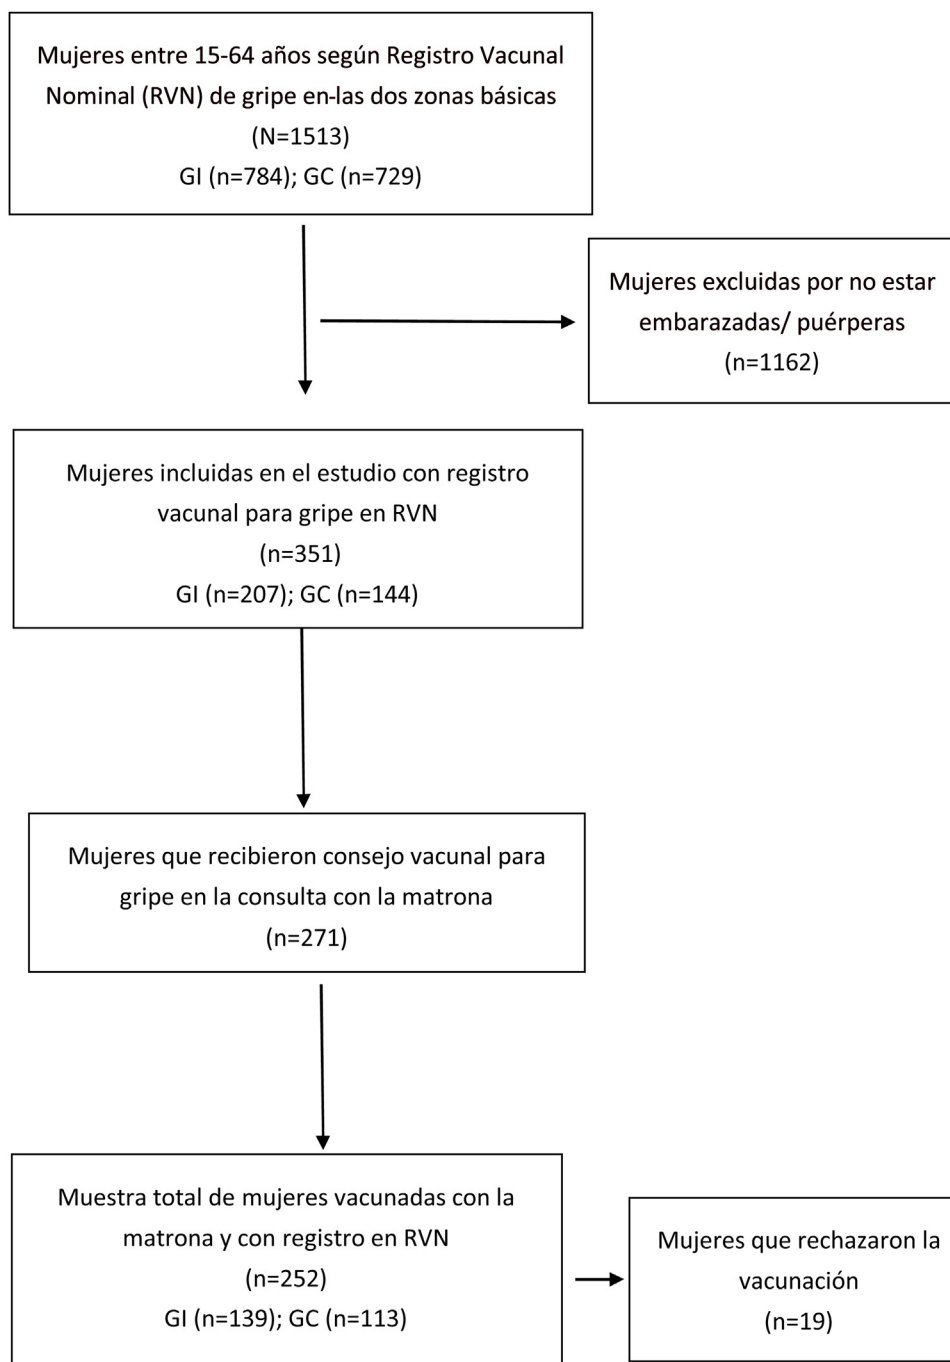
Mujeres entre 15-64 años según Registro Vacunal Nominal (RVN) de gripe en-las dos zonas básicas
(N=1513)
GI (n=784); GC (n=729)

Mujeres excluidas por no estar embarazadas/ puérperas
(n=1162)

Mujeres incluidas en el estudio con registro vacunal para gripe en RVN
(n=351)
GI (n=207); GC (n=144)

Mujeres que recibieron consejo vacunal para gripe en la consulta con la matrona
(n=271)

Muestra total de mujeres vacunadas con la matrona y con registro en RVN
(n=252)
GI (n=139); GC (n=113)

Mujeres que rechazaron la vacunación
(n=19)